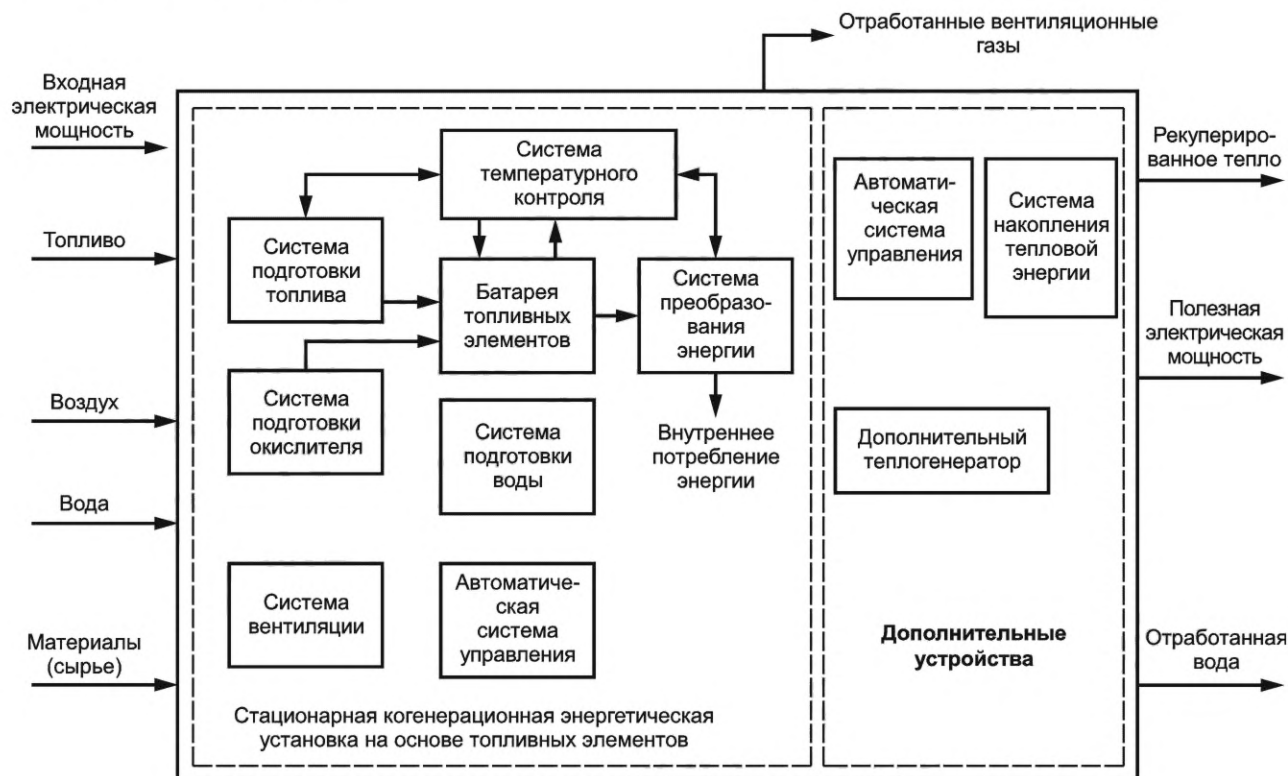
Отработанные вентиляционные газы

Входная электрическая мощность

Топливо

Воздух

Вода

Материалы (сырье)

Система температурного контроля

Система подготовки топлива

Батарея топливных элементов

Система преобразования энергии

Система подготовки окислителя

Система подготовки воды

Внутреннее потребление энергии

Система вентиляции

Автоматическая система управления

Стационарная когенерационная энергетическая установка на основе топливных элементов

Автоматическая система управления

Система накопления тепловой энергии

Дополнительный теплогенератор

Дополнительные устройства

Рекуперированное тепло

Полезная электрическая мощность

Отработанная вода